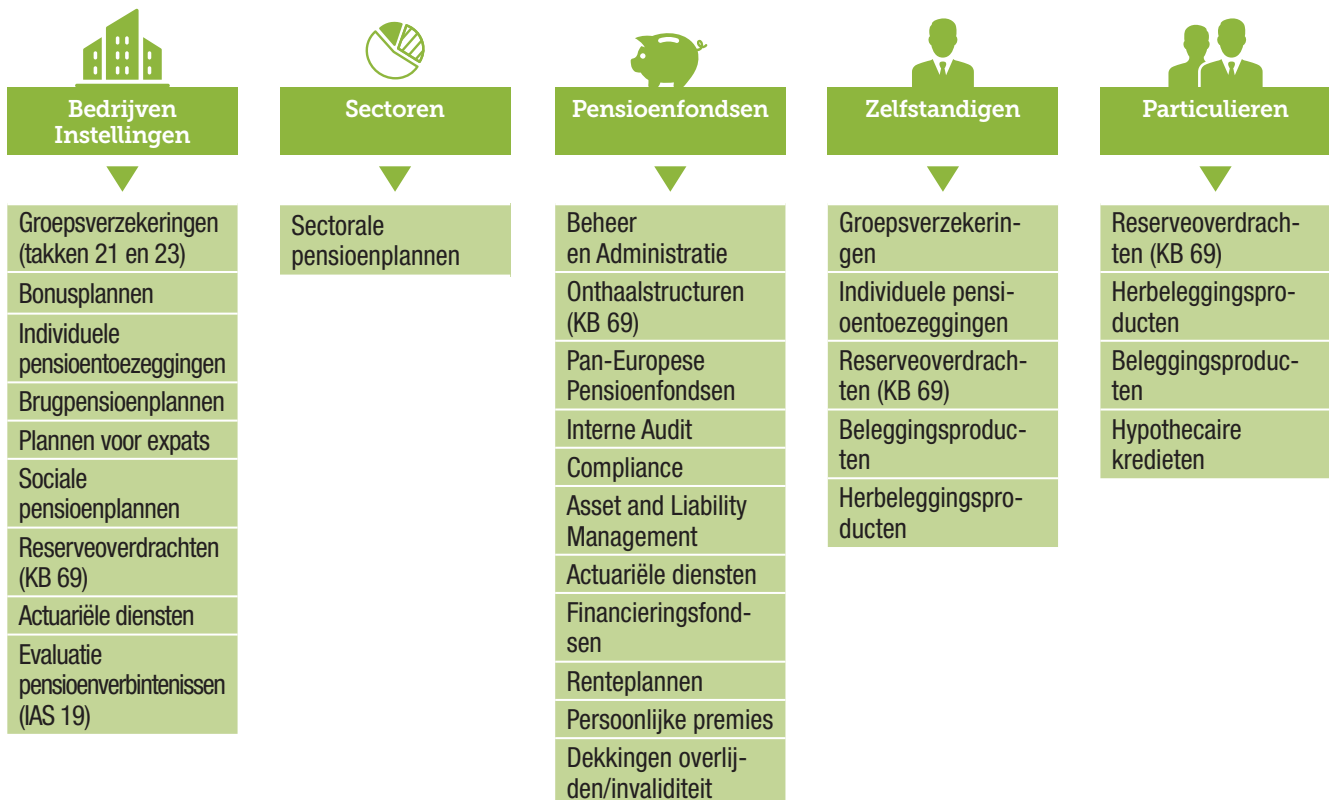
Bedrijven Instellingen

Groepsverzekeringen (takken 21 en 23)

Bonusplannen

Individuele pensioentoezeggingen

Brugpensioenplannen

Plannen voor expats

Sociale pensioenplannen

Reserveoverdrachten (KB 69)

Actuariële diensten

Evaluatie pensioenverbintenissen (IAS 19)

Sectoren

Sectorale pensioenplannen

Pensioenfondsen

Beheer en Administratie

Onthaalstructuren (KB 69)

Pan-Europese Pensioenfondsen

Interne Audit

Compliance

Asset and Liability Management

Actuariële diensten

Financieringsfondsen

Renteplannen

Persoonlijke premies

Dekkingen overlijden/invaliditeit

Zelfstandigen

Groepsverzekeringen

Individuele pensioentoezeggingen

Reserveoverdrachten (KB 69)

Beleggingsproducten

Herbeleggingsproducten

Particulieren

Reserveoverdrachten (KB 69)

Herbeleggingsproducten

Beleggingsproducten

Hypothecaire kredieten